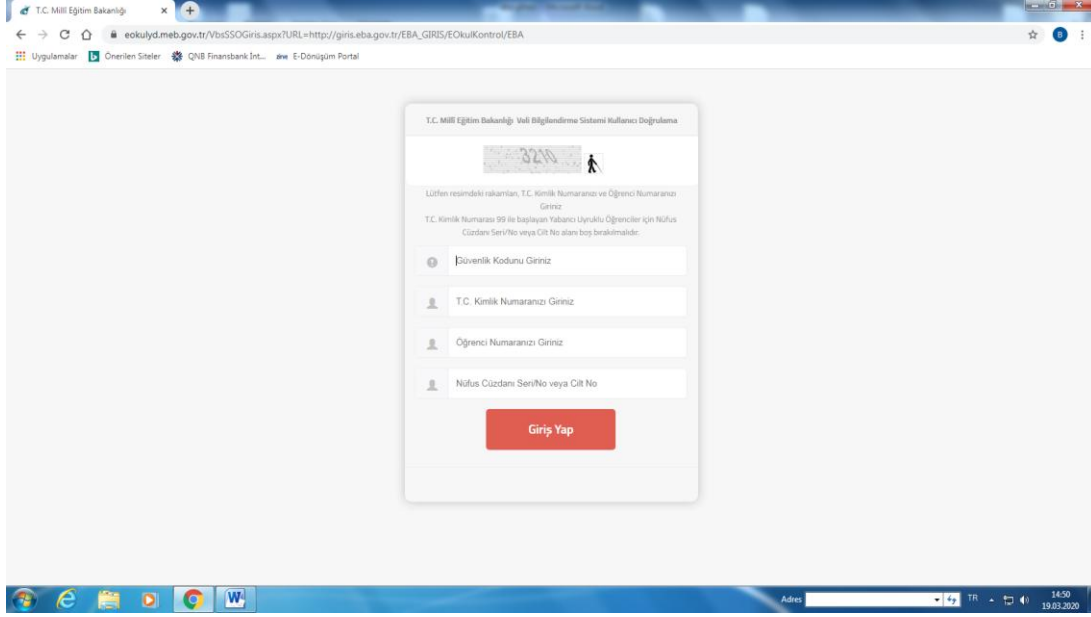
T.C. Millî Eğitim Bakanlığı ×

eokulyd.meb.gov.tr/VbsSSOGiris.aspx?URL=http://giris.eba.gov.tr/EBA_GIRIS/EOkulKontrol/EBA

Uygulamalar Önerilen Siteler QNB Finansbank Int... E-Dönüşüm Portal

T.C. Milli Eğitim Bakanlığı Veli Bilgilendirme Sistemi Kullanıcı Doğrulama

3210

Lütfen resimdeki rakamları, T.C. Kimlik Numaranızı ve Öğrenci Numaranızı Giriniz
T.C. Kimlik Numarası 99 ile başlayan Yabancı Uyruklu Öğrenciler için Nüfus Cüzdanı Seri/No veya Cilt No alanı boş bırakılmalıdır.

Güvenlik Kodunu Giriniz

T.C. Kimlik Numaranızı Giriniz

Öğrenci Numaranızı Giriniz

Nüfus Cüzdanı Seri/No veya Cilt No

Giriş Yap

Adres

TR

14:50
19.03.2020